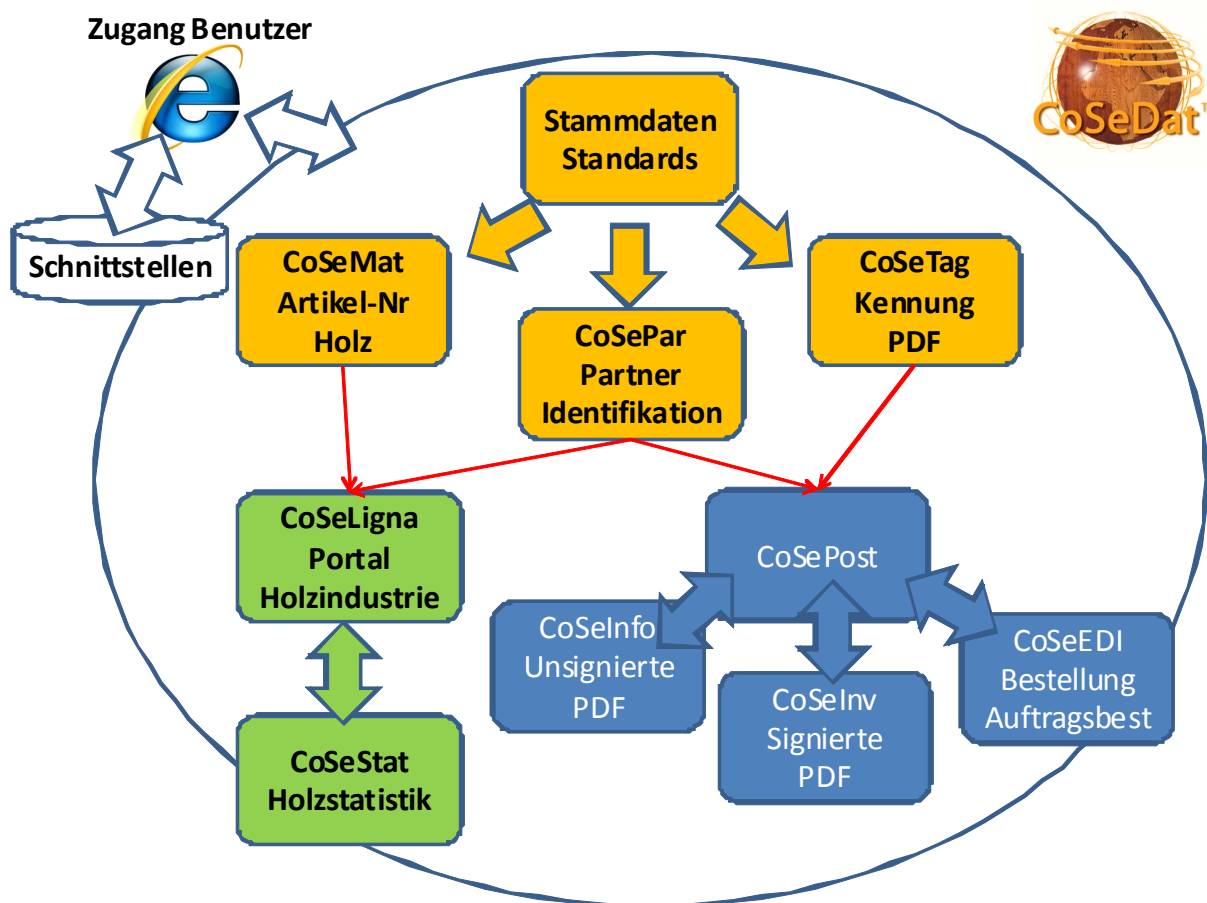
Zugang Benutzer

CoSeDat

Schnittstellen

Stammdaten
Standards

CoSeMat
Artikel-Nr
Holz

CoSePar
Partner
Identifikation

CoSeTag
Kennung
PDF

CoSeLigna
Portal
Holzindustrie

CoSeStat
Holzstatistik

CoSePost

CoSeInfo
Unsignierte
PDF

CoSeInv
Signierte
PDF

CoSeEDI
Bestellung
Auftragsbest